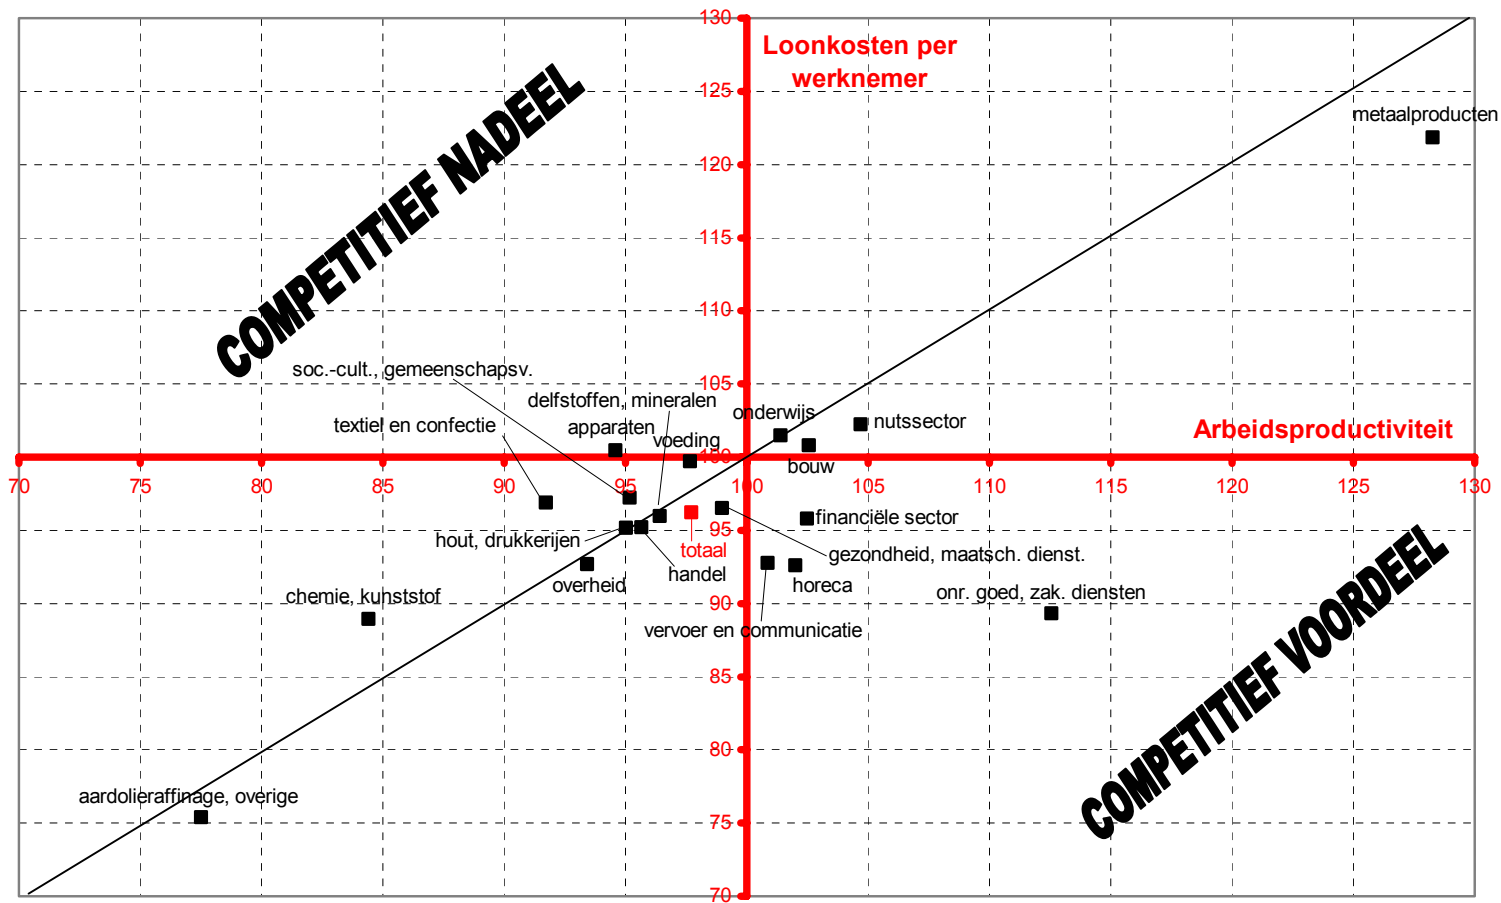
Loonkosten per werknemer

COMPETITIEF NADEEL

COMPETITIEF VOORDEEL

Arbeidsproductiviteit

130
125
120
115
110
105
100
95
90
85
80
75
70

70 75 80 85 90 95 100 105 110 115 120 125 130

metaalproducten
soc.-cult., gemeenschapsv.
delfstoffen, mineralen
onderwijs
nutssector
textiel en confectie
apparaten
voeding
bouw
financiële sector
hout, drukkerijen
totaal
gezondheid, maatsch. dienst.
handel
overheid
horeca
chemie, kunststof
onr. goed, zak. diensten
vervoer en communicatie
aardolieraffinage, overige